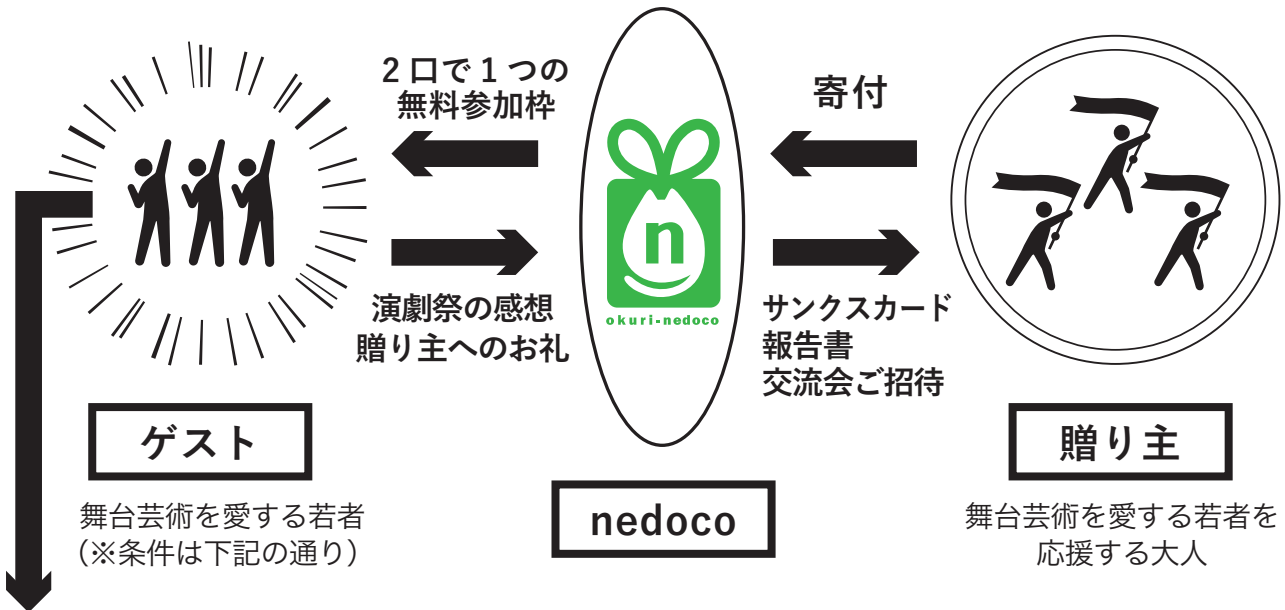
2口で1つの
無料参加枠

寄付

n

okuri-nedoco

演劇祭の感想
贈り主へのお礼

サンクスカード
報告書
交流会ご招待

ゲスト

舞台芸術を愛する若者
（※条件は下記の通り）

nedoco

贈り主

舞台芸術を愛する若者を
応援する大人